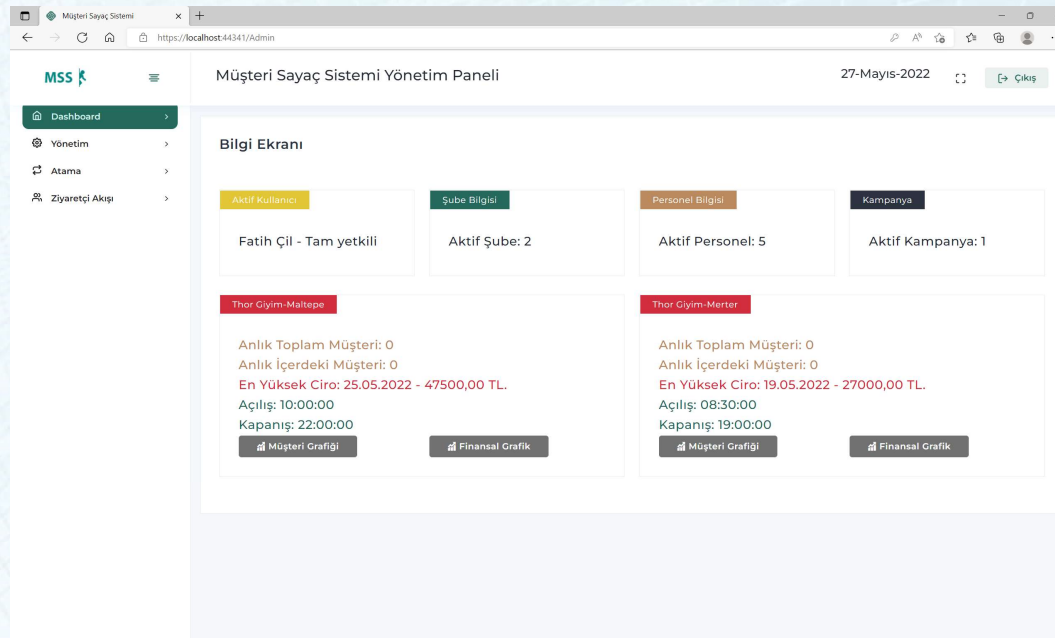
Müşteri Sayaç Sistemi

https://localhost:44341/Admin

MSS

Müşteri Sayaç Sistemi Yönetim Paneli

27-Mayıs-2022

Çıkış

Dashboard

Yönetim

Atama

Ziyaretçi Akışı

Bilgi Ekranı

Aktif Kullanıcı

Fatih Çil - Tam yetkili

Şube Bilgisi

Aktif Şube: 2

Personel Bilgisi

Aktif Personel: 5

Kampanya

Aktif Kampanya: 1

Thor Giyim-Maltepe

Anlık Toplam Müşteri: 0
Anlık İçerdeki Müşteri: 0
En Yüksek Ciro: 25.05.2022 - 47500,00 TL.
Açılış: 10:00:00
Kapanış: 22:00:00

Müşteri Grafiği

Finansal Grafik

Thor Giyim-Merter

Anlık Toplam Müşteri: 0
Anlık İçerdeki Müşteri: 0
En Yüksek Ciro: 19.05.2022 - 27000,00 TL.
Açılış: 08:30:00
Kapanış: 19:00:00

Müşteri Grafiği

Finansal Grafik